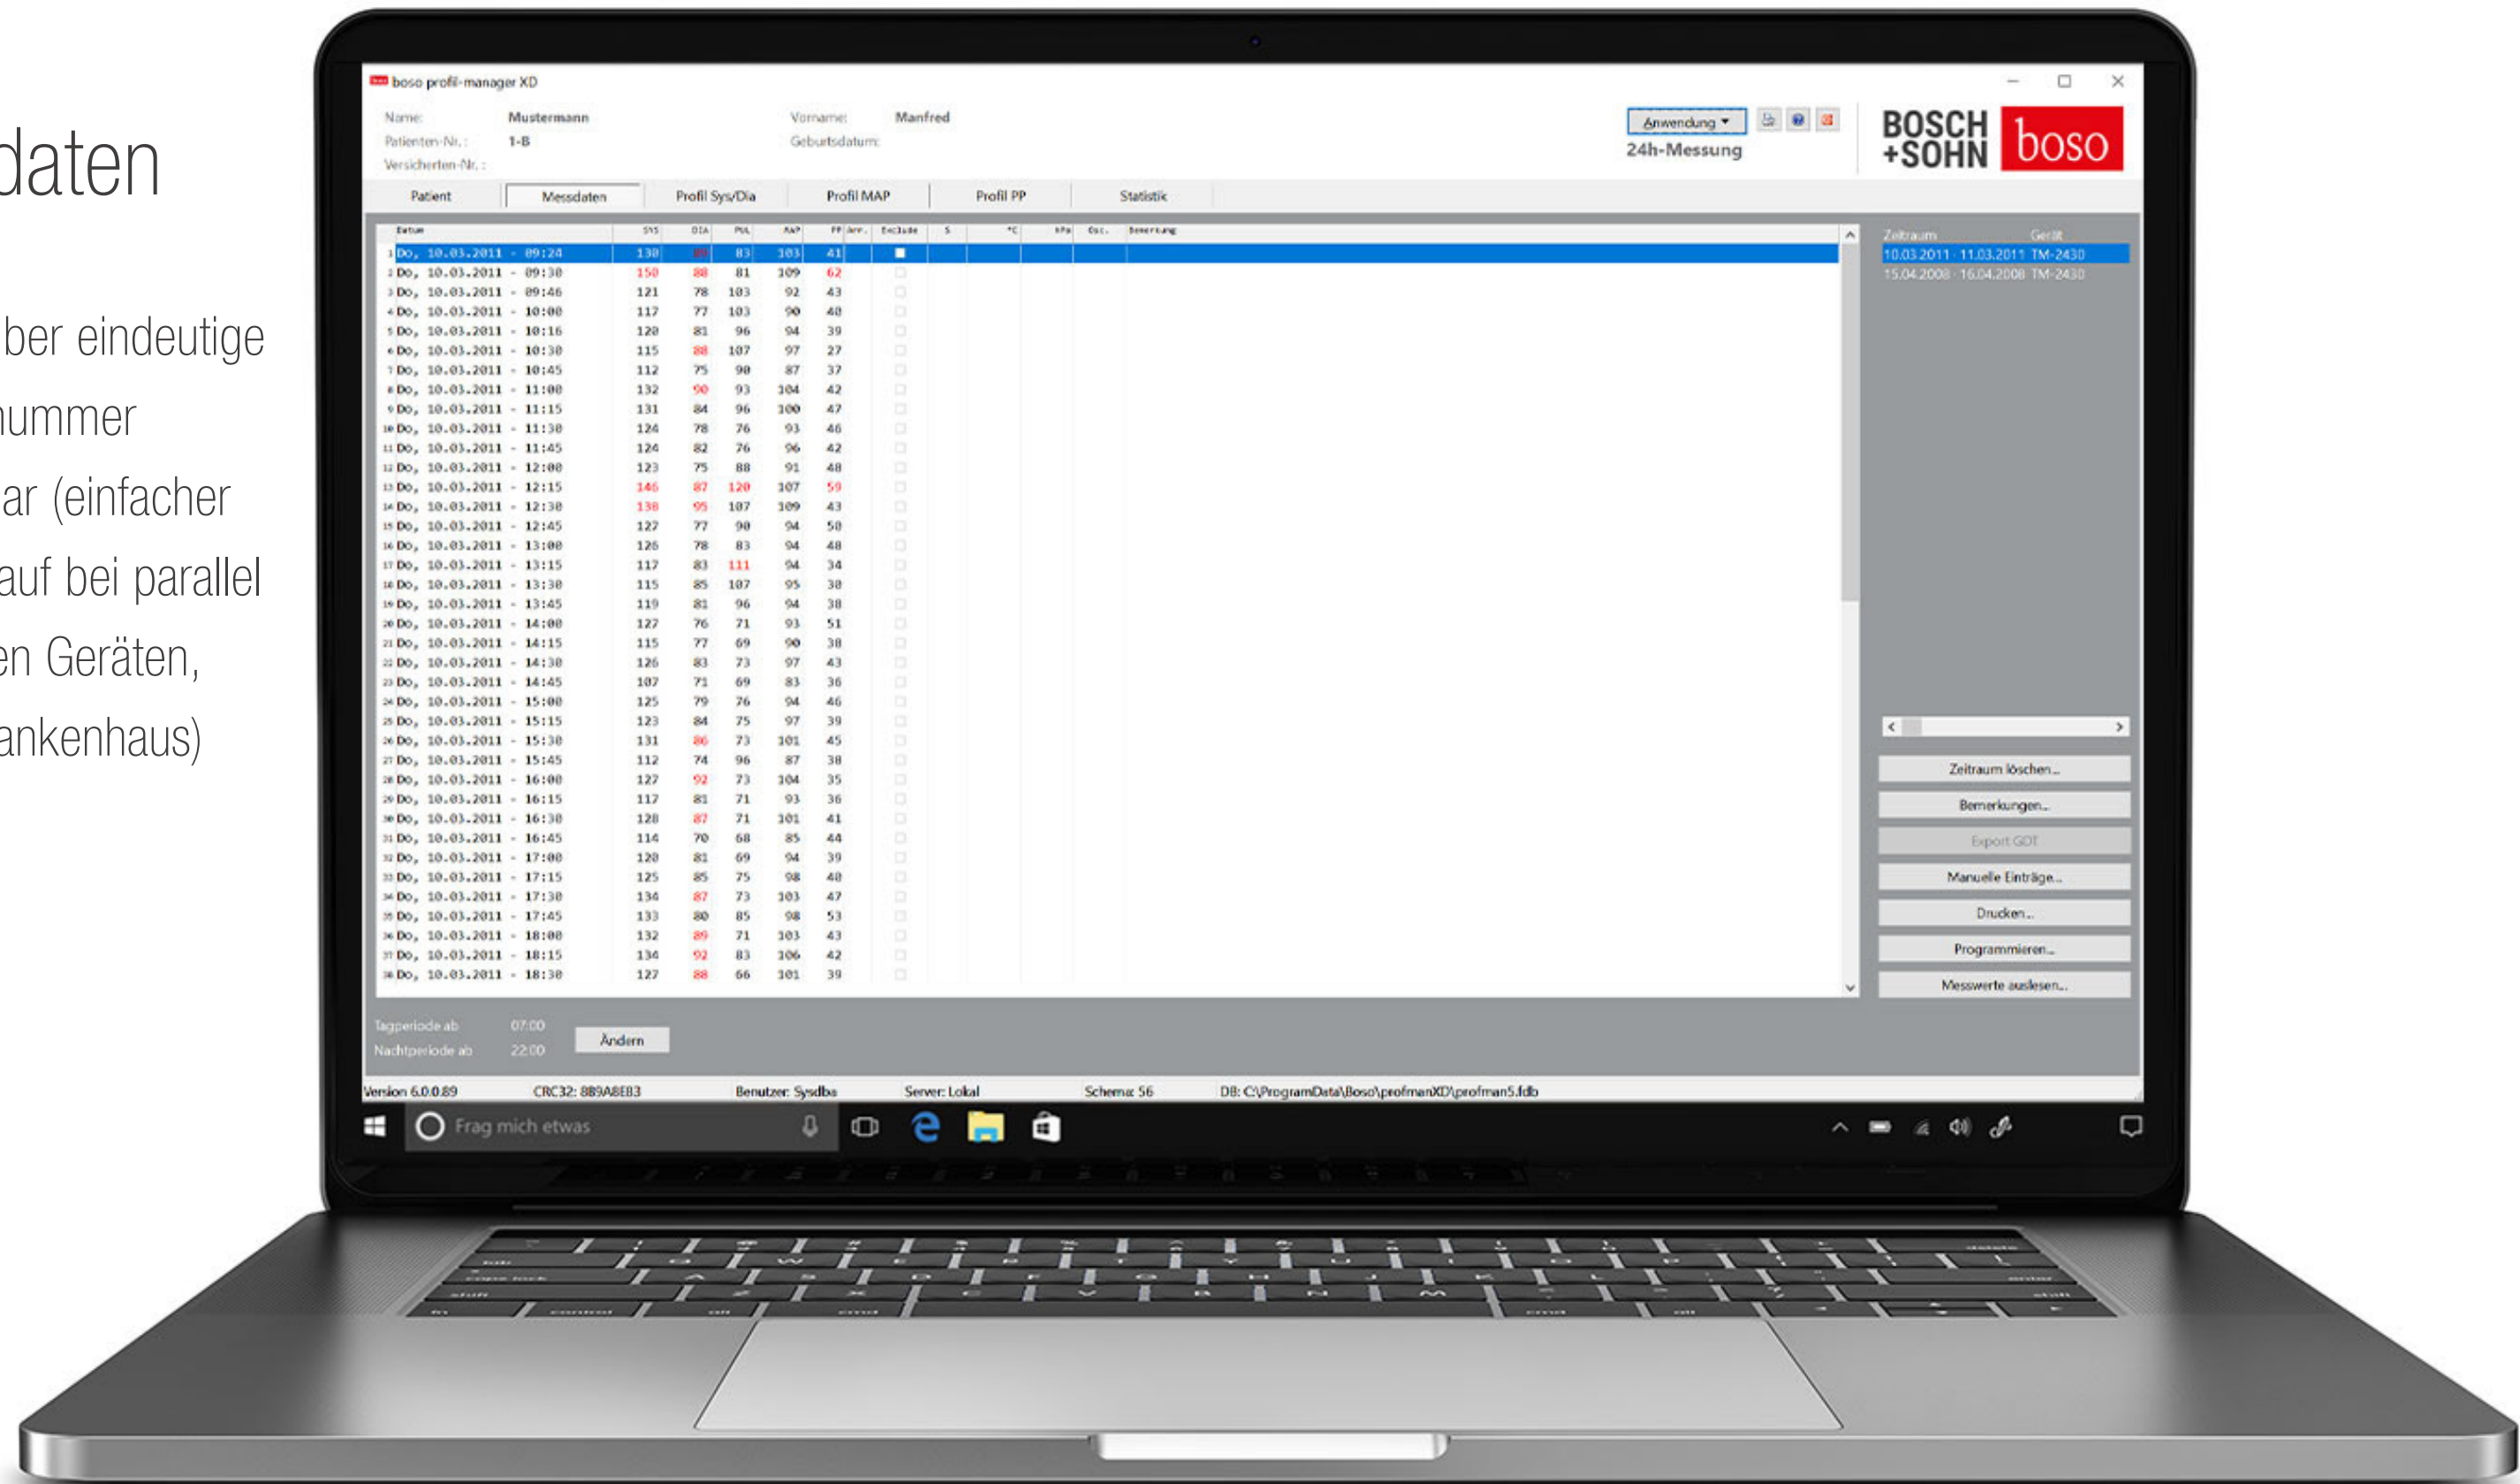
daten

ber eindeutige
ummer
ar (einfacher
auf bei parallel
en Geräten,
ankenhaus)

boso profil-manager XD

Name: Mustermann
Patienten-Nr.: 1-B
Versicherten-Nr.:
Vorname: Manfred
Geburtsdatum:

Anwendung ▾
24h-Messung

BOSCH +SOHN boso

Patient | Messdaten | Profil Sys/Dia | Profil MAP | Profil PP | Statistik

| | Datum | SYS | DIA | PUL | MAP | PP | Arr. | Exclude | S | °C | kPa | Osc. | Bemerkung |
|---|---|---|---|---|---|---|---|---|---|---|---|---|---|
| 1 | Do, 10.03.2011 - 09:24 | 130 | 89 | 83 | 103 | 41 | | | | | | | |
| 2 | Do, 10.03.2011 - 09:30 | 150 | 88 | 81 | 109 | 62 | | | | | | | |
| 3 | Do, 10.03.2011 - 09:46 | 121 | 78 | 103 | 92 | 43 | | | | | | | |
| 4 | Do, 10.03.2011 - 10:00 | 117 | 77 | 103 | 90 | 40 | | | | | | | |
| 5 | Do, 10.03.2011 - 10:16 | 120 | 81 | 96 | 94 | 39 | | | | | | | |
| 6 | Do, 10.03.2011 - 10:30 | 115 | 88 | 107 | 97 | 27 | | | | | | | |
| 7 | Do, 10.03.2011 - 10:45 | 112 | 75 | 90 | 87 | 37 | | | | | | | |
| 8 | Do, 10.03.2011 - 11:00 | 132 | 90 | 93 | 104 | 42 | | | | | | | |
| 9 | Do, 10.03.2011 - 11:15 | 131 | 84 | 96 | 100 | 47 | | | | | | | |
| 10 | Do, 10.03.2011 - 11:30 | 124 | 78 | 76 | 93 | 46 | | | | | | | |
| 11 | Do, 10.03.2011 - 11:45 | 124 | 82 | 76 | 96 | 42 | | | | | | | |
| 12 | Do, 10.03.2011 - 12:00 | 123 | 75 | 88 | 91 | 48 | | | | | | | |
| 13 | Do, 10.03.2011 - 12:15 | 146 | 87 | 120 | 107 | 59 | | | | | | | |
| 14 | Do, 10.03.2011 - 12:30 | 138 | 95 | 107 | 109 | 43 | | | | | | | |
| 15 | Do, 10.03.2011 - 12:45 | 127 | 77 | 90 | 94 | 50 | | | | | | | |
| 16 | Do, 10.03.2011 - 13:00 | 126 | 78 | 83 | 94 | 48 | | | | | | | |
| 17 | Do, 10.03.2011 - 13:15 | 117 | 83 | 111 | 94 | 34 | | | | | | | |
| 18 | Do, 10.03.2011 - 13:30 | 115 | 85 | 107 | 95 | 30 | | | | | | | |
| 19 | Do, 10.03.2011 - 13:45 | 119 | 81 | 96 | 94 | 38 | | | | | | | |
| 20 | Do, 10.03.2011 - 14:00 | 127 | 76 | 71 | 93 | 51 | | | | | | | |
| 21 | Do, 10.03.2011 - 14:15 | 115 | 77 | 69 | 90 | 38 | | | | | | | |
| 22 | Do, 10.03.2011 - 14:30 | 126 | 83 | 73 | 97 | 43 | | | | | | | |
| 23 | Do, 10.03.2011 - 14:45 | 107 | 71 | 69 | 83 | 36 | | | | | | | |
| 24 | Do, 10.03.2011 - 15:00 | 125 | 79 | 76 | 94 | 46 | | | | | | | |
| 25 | Do, 10.03.2011 - 15:15 | 123 | 84 | 75 | 97 | 39 | | | | | | | |
| 26 | Do, 10.03.2011 - 15:30 | 131 | 86 | 73 | 101 | 45 | | | | | | | |
| 27 | Do, 10.03.2011 - 15:45 | 112 | 74 | 96 | 87 | 38 | | | | | | | |
| 28 | Do, 10.03.2011 - 16:00 | 127 | 92 | 73 | 104 | 35 | | | | | | | |
| 29 | Do, 10.03.2011 - 16:15 | 117 | 81 | 71 | 93 | 36 | | | | | | | |
| 30 | Do, 10.03.2011 - 16:30 | 128 | 87 | 71 | 101 | 41 | | | | | | | |
| 31 | Do, 10.03.2011 - 16:45 | 114 | 70 | 68 | 85 | 44 | | | | | | | |
| 32 | Do, 10.03.2011 - 17:00 | 120 | 81 | 69 | 94 | 39 | | | | | | | |
| 33 | Do, 10.03.2011 - 17:15 | 125 | 85 | 75 | 98 | 40 | | | | | | | |
| 34 | Do, 10.03.2011 - 17:30 | 134 | 87 | 73 | 103 | 47 | | | | | | | |
| 35 | Do, 10.03.2011 - 17:45 | 133 | 80 | 85 | 98 | 53 | | | | | | | |
| 36 | Do, 10.03.2011 - 18:00 | 132 | 89 | 71 | 103 | 43 | | | | | | | |
| 37 | Do, 10.03.2011 - 18:15 | 134 | 92 | 83 | 106 | 42 | | | | | | | |
| 38 | Do, 10.03.2011 - 18:30 | 127 | 88 | 66 | 101 | 39 | | | | | | | |

Zeitraum Gerät
10.03.2011 - 11.03.2011 TM-2430
15.04.2008 - 16.04.2008 TM-2430

Zeitraum löschen...
Bemerkungen...
Export GDT
Manuelle Einträge...
Drucken...
Programmieren...
Messwerte auslesen...

Tagperiode ab 07:00
Nachtperiode ab 22:00
Ändern

Version 6.0.0.89 CRC32: 8B9A8EB3 Benutzer: Sysdba Server: Lokal Schema: 56 DB: C:\ProgramData\Boso\profmanXD\profman5.fdb

Frag mich etwas